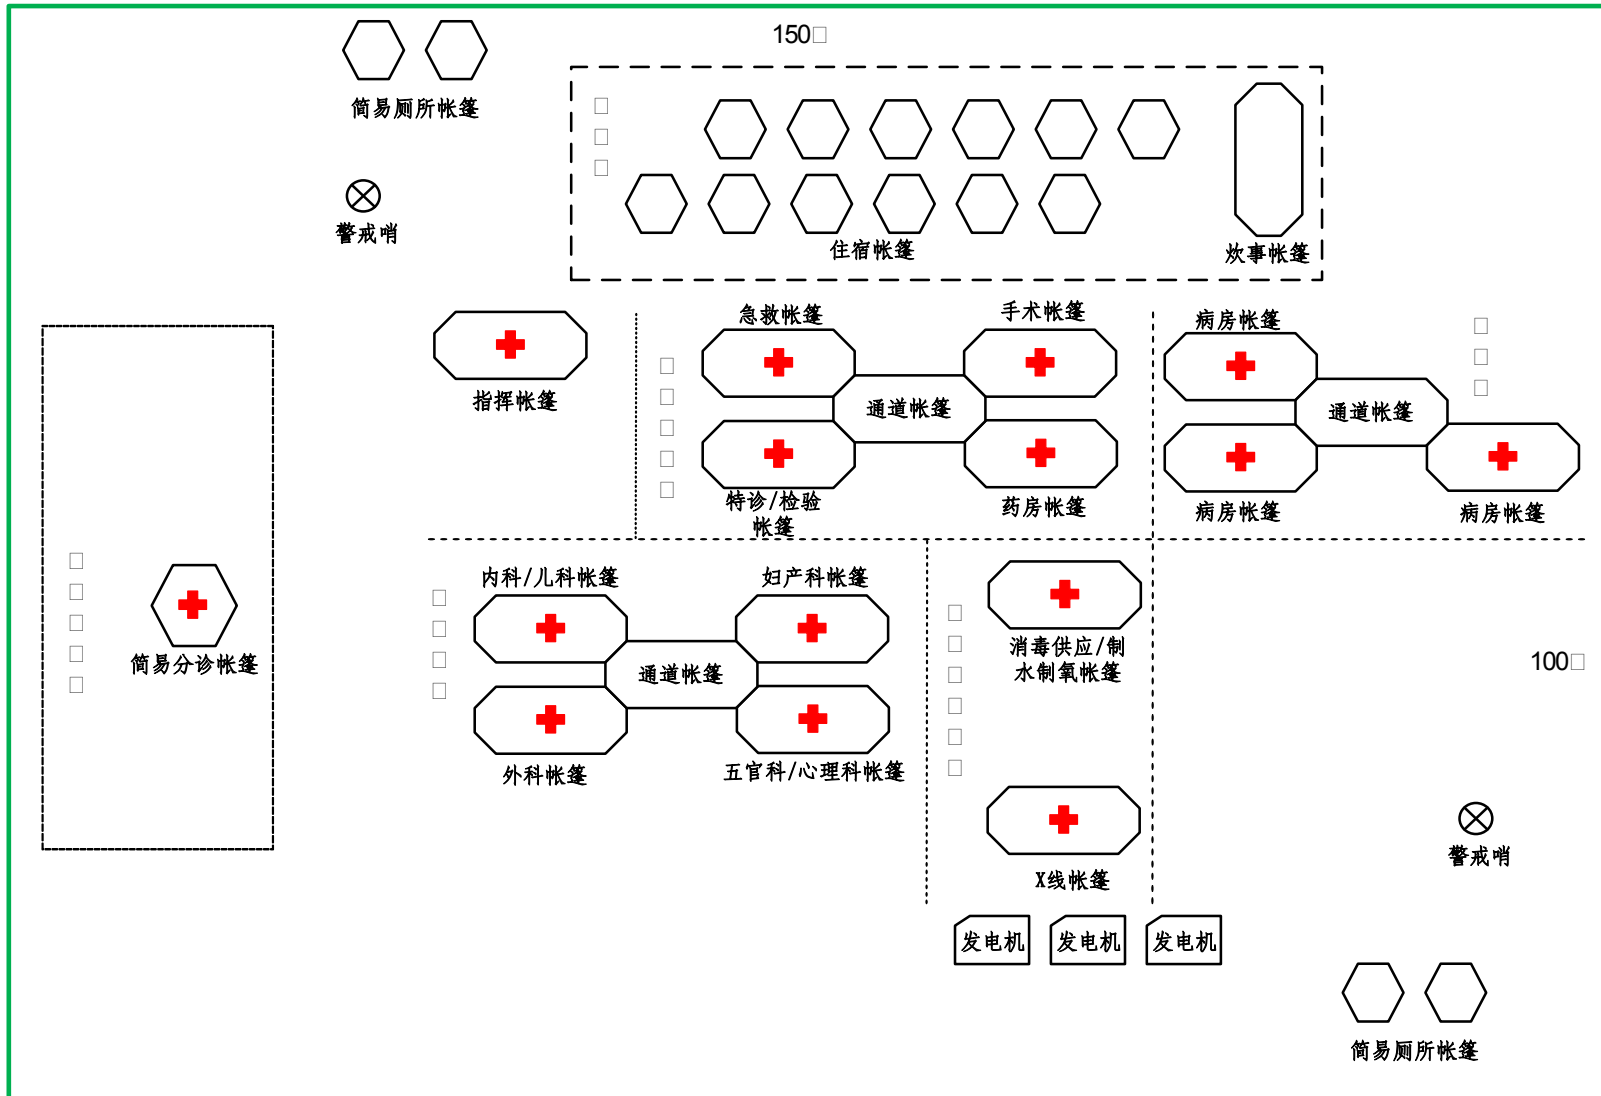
150□

简易厕所帐篷

警戒哨

□□□

住宿帐篷

炊事帐篷

指挥帐篷

□□□□□

急救帐篷

手术帐篷

通道帐篷

特诊/检验帐篷

药房帐篷

病房帐篷

□□□

通道帐篷

病房帐篷

病房帐篷

□□□□□

简易分诊帐篷

□□□□

内科/儿科帐篷

妇产科帐篷

通道帐篷

外科帐篷

五官科/心理科帐篷

□□□□□□

消毒供应/制水制氧帐篷

X线帐篷

发电机

发电机

发电机

100□

警戒哨

简易厕所帐篷